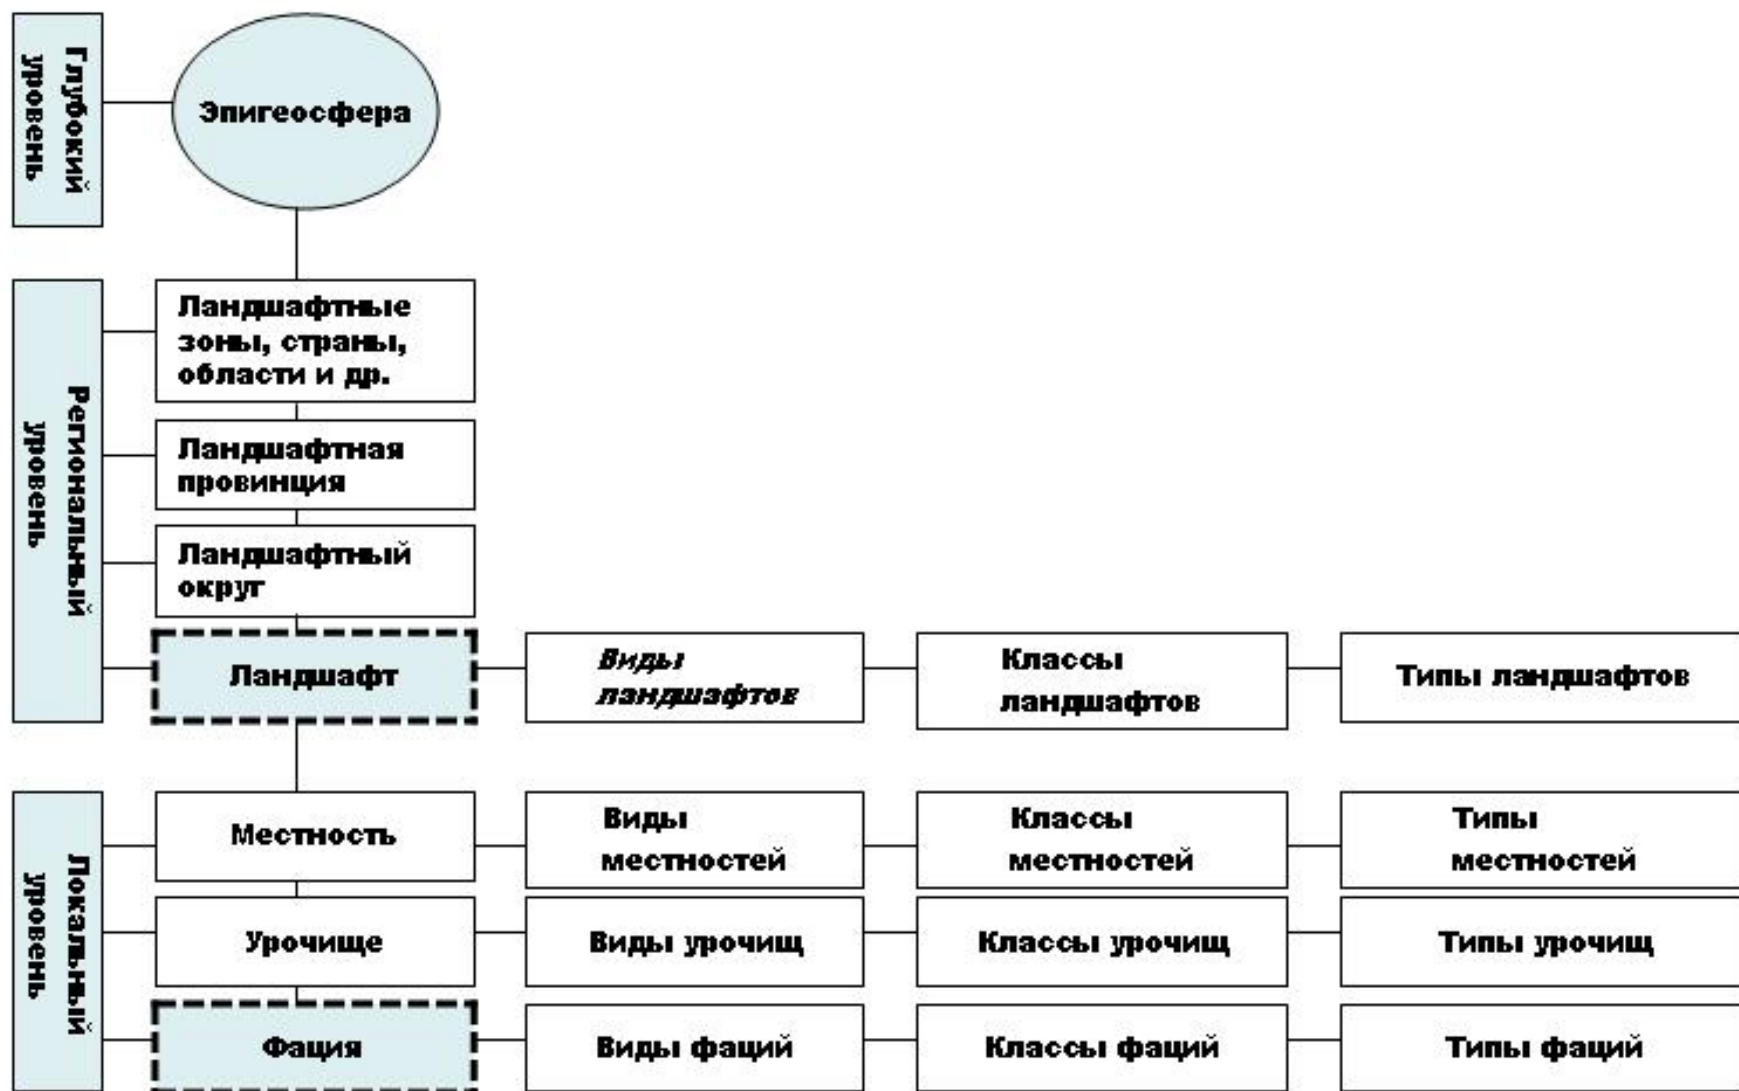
Глубокий уровень

Эпигеосфера

Региональный уровень

Ландшафтные зоны, страны, области и др.

Ландшафтная провинция

Ландшафтный округ

Ландшафт

Виды ландшафтов

Классы ландшафтов

Типы ландшафтов

Локальный уровень

Местность

Виды местностей

Классы местностей

Типы местностей

Урочище

Виды урочищ

Классы урочищ

Типы урочищ

Фация

Виды фаций

Классы фаций

Типы фаций